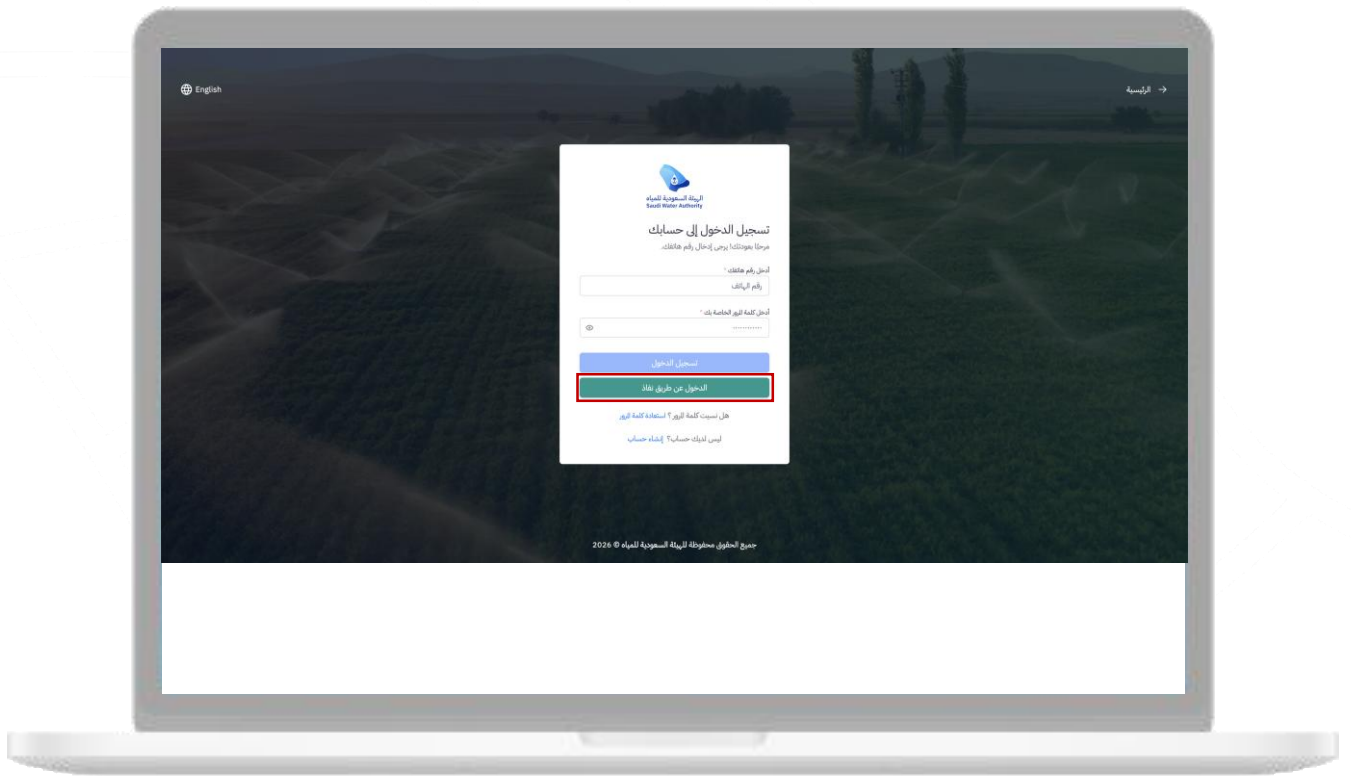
English

الرئيسية

الهيئة السعودية للمياه
Saudi Water Authority

تسجيل الدخول إلى حسابك
مرحبًا بعودتك! يرجى إدخال رقم هاتفك.

أدخل رقم هاتفك *
رقم الهاتف

أدخل كلمة المرور الخاصة بك *
••••••••••

تسجيل الدخول

الدخول عن طريق نفاذ

هل نسيت كلمة المرور ؟ استعادة كلمة المرور

ليس لديك حساب؟ إنشاء حساب

جميع الحقوق محفوظة للهيئة السعودية للمياه © 2026